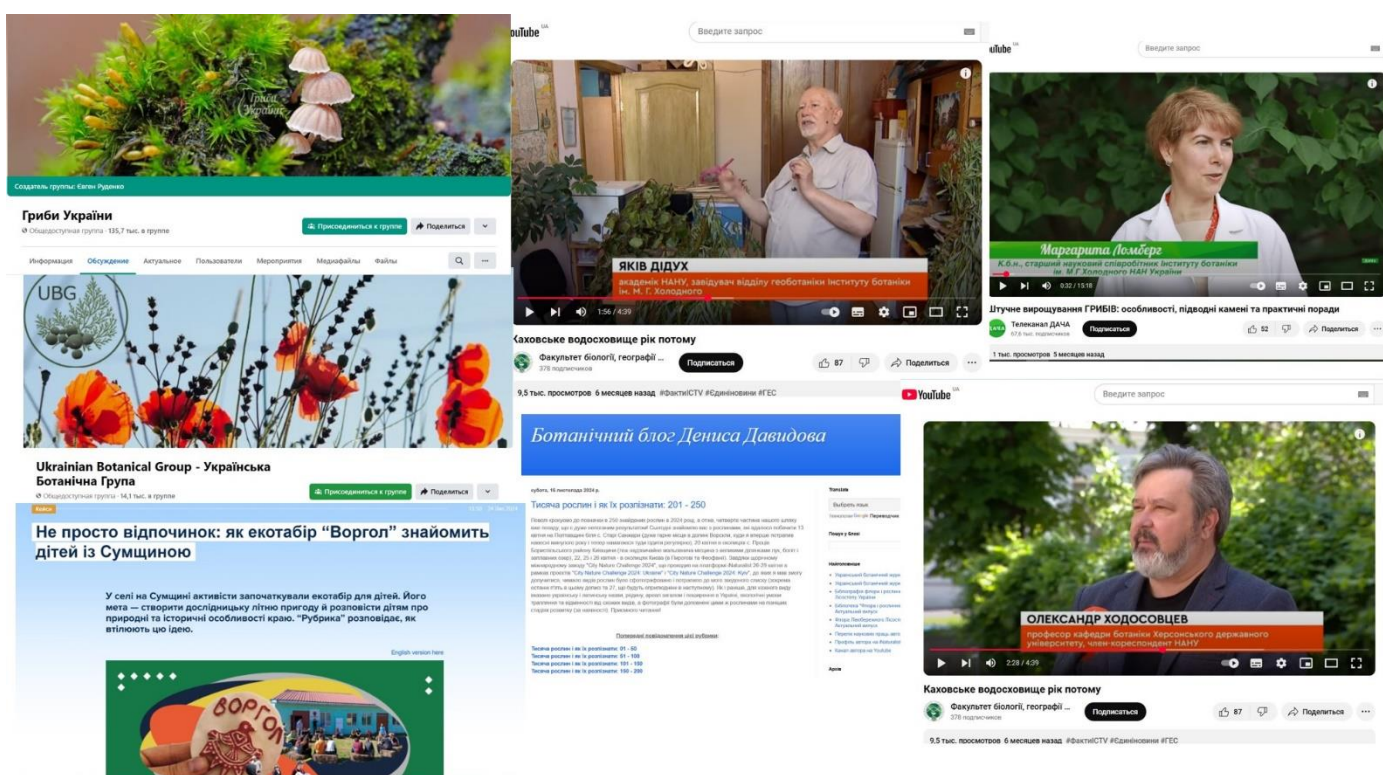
Гриби України

Создатель группы: Євген Руденко

Гриби України
Общедоступная группа · 135,7 тыс. в группе

Присоединиться к группе
Поделиться

Информация Обсуждение Актуальное Пользователи Мероприятия Медиафайлы Файлы

UBG

Ukrainian Botanical Group - Українська Ботанічна Група
Общедоступная группа · 14,1 тыс. в группе

Присоединиться к группе
Поделиться

Не просто відпочинок: як екотабір "Воргол" знайомить дітей із Сумщиною

У селі на Сумщині активісти започаткували екотабір для дітей. Його мета — створити дослідницьку літню пригоду й розповісти дітям про природні та історичні особливості краю. "Рубрика" розповідає, як втілюють цю ідею.

English version here

ВОРГОЛ

YouTube

Введите запрос

ЯКІВ ДІДУХ
академік НАНУ, завідувач відділу геоботаніки Інституту ботаніки ім. М. Г. Холодного

1:56 / 4:39

Каховське водосховище рік потому

Факультет біології, географії ...
376 подписчиков

Подписаться

87

Поделиться

9,5 тыс. просмотров 6 месяцев назад #фактиICTV #Єдиніновини #ГЕС

Ботанічний блог Дениса Давидова

субота, 16 листопада 2024 р.

Тисяча рослин і як їх розпізнати: 201 - 250

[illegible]

Translate

Выбрать язык

Пошук у блозі

Тисяча рослин і як їх розпізнати: 01 - 50
Тисяча рослин і як їх розпізнати: 51 - 100
Тисяча рослин і як їх розпізнати: 101 - 150
Тисяча рослин і як їх розпізнати: 150 - 200

YouTube

Введите запрос

Маргарита Ломберг
К.б.н., старший науковий співробітник Інституту ботаніки ім. М.Г.Холодного НАН України

0:32 / 15:18

Штучне вирощування ГРИБІВ: особливості, підводні камені та практичні поради

Телеканал ДАЧА
67,6 тыс. подписчиков

Подписаться

52

Поделиться

1 тыс. просмотров 5 месяцев назад

YouTube

Введите запрос

ОЛЕКСАНДР ХОДОСОВЦЕВ
професор кафедри ботаніки Херсонського державного університету, член-кореспондент НАНУ

2:28 / 4:39

Каховське водосховище рік потому

Факультет біології, географії ...
376 подписчиков

Подписаться

87

Поделиться

9,5 тыс. просмотров 6 месяцев назад #фактиICTV #Єдиніновини #ГЕС